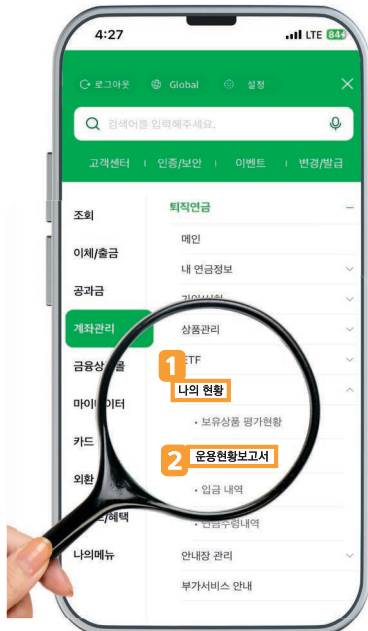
4:27

LTE 84

로그아웃 Global 설정

검색어를 입력해주세요.

고객센터 | 인증/보안 | 이벤트 | 변경/발급

조회

이체/출금

공과금

계좌관리

금융상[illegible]

마이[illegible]이터

카드

외환

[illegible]/혜택

나의메뉴

퇴직연금

메인

내 연금정보

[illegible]

상품관리

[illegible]TF

1 나의 현황

• 보유상품 평가현황

2 운용현황보고서

• 입금 내역

• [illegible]내역

안내장 관리

부가서비스 안내